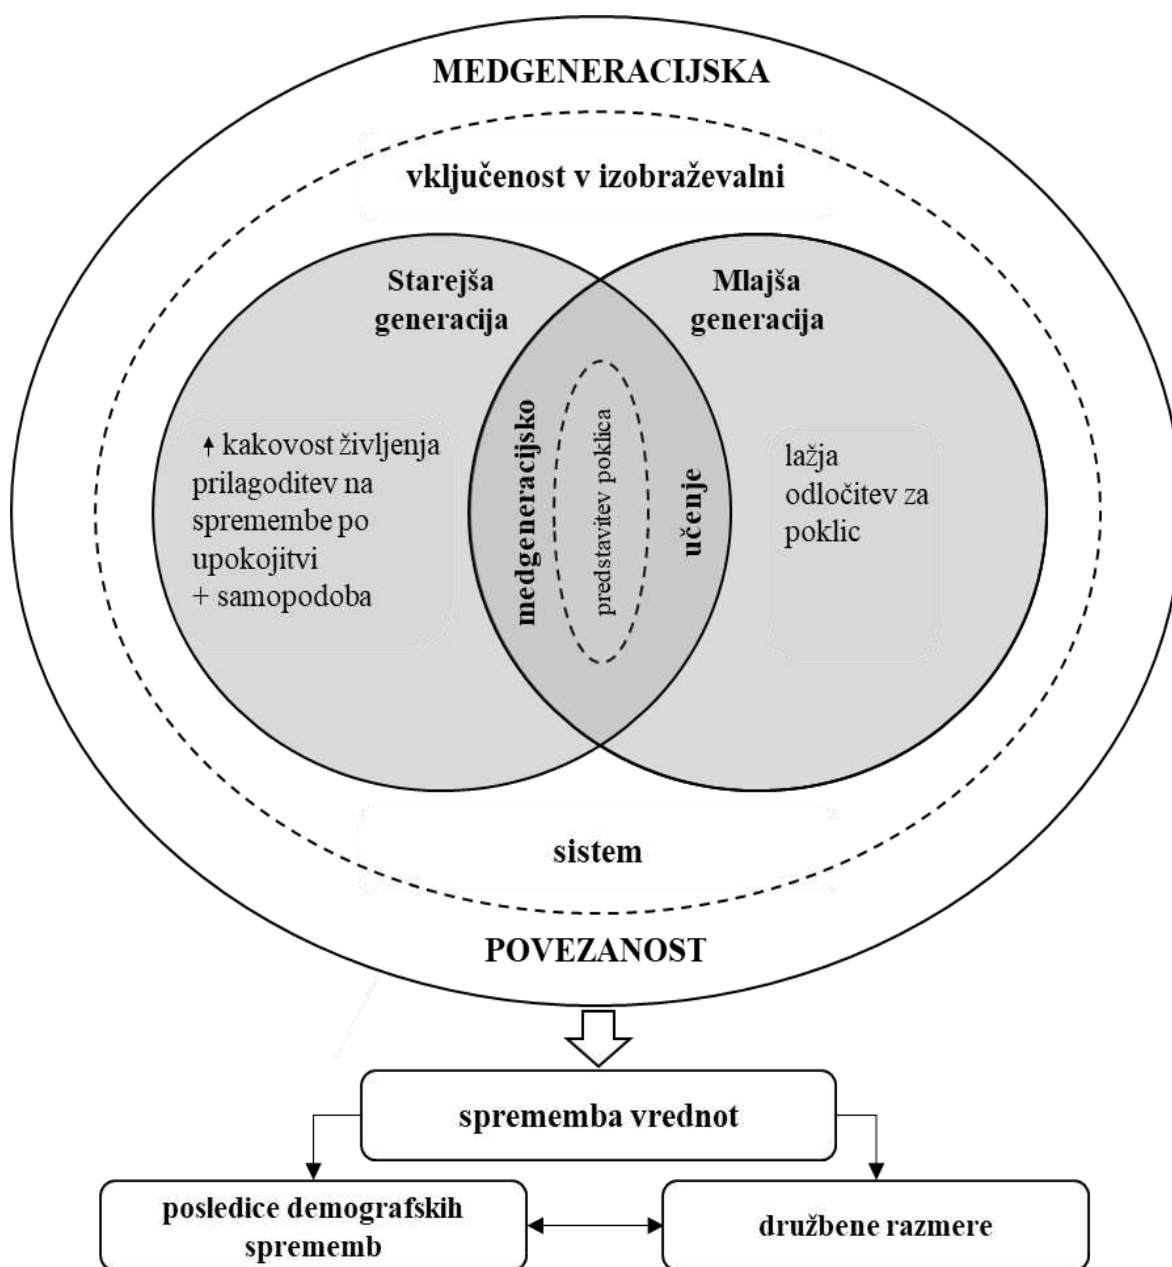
MEDGENERACIJSKA

vključenost v izobraževalni

Starejša generacija

Mlajša generacija

↑ kakovost življenja prilagoditev na spremembe po upokojitvi + samopodoba

medgeneracijsko

predstavitev poklica

učenje

lažja odločitev za poklic

sistem

POVEZANOST

sprememba vrednot

posledice demografskih sprememb

družbene razmere